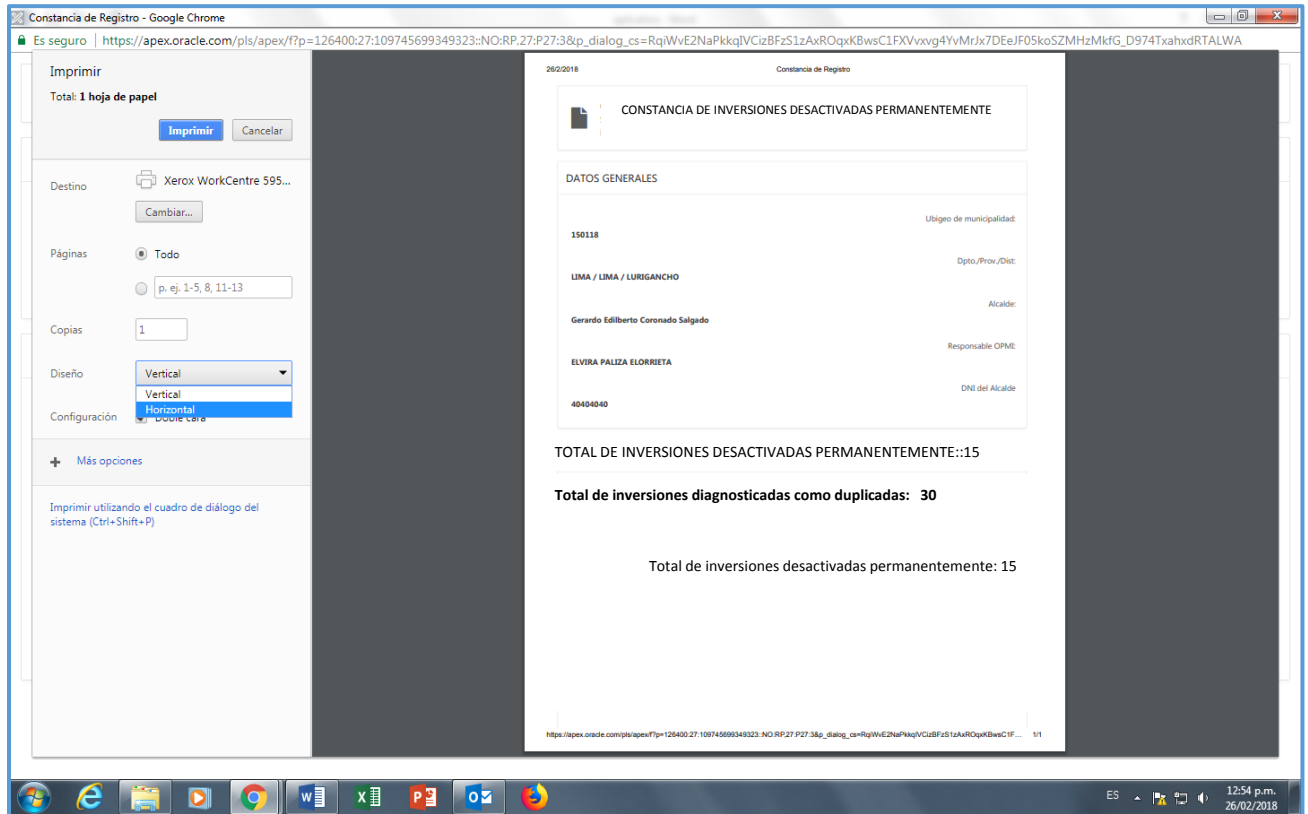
Constancia de Registro - Google Chrome

Es seguro | https://apex.oracle.com/pls/apex/f?p=126400:27:109745699349323::NO:RP,27:P27:3&p_dialog_cs=RqiWvE2NaPkkqIVCizBFzS1zAxROqxKBwsC1FXVvxvg4YvMrJx7DEeJF05koSZMHzMkfG_D974TxahxdRTALWA

Imprimir
Total: 1 hoja de papel
Imprimir Cancelar

Destino Xerox WorkCentre 595...
Cambiar...

Páginas Todo
p. ej. 1-5, 8, 11-13

Copias 1

Diseño Vertical
Vertical
Horizontal

Configuración Doble cara

Más opciones

Imprimir utilizando el cuadro de diálogo del sistema (Ctrl+Shift+P)

26/2/2018 Constancia de Registro

CONSTANCIA DE INVERSIONES DESACTIVADAS PERMANENTEMENTE

DATOS GENERALES

Ubigeo de municipalidad:
150118
Dpto./Prov./Dist:
LIMA / LIMA / LURIGANCHO
Alcalde:
Gerardo Edilberto Coronado Salgado
Responsable OPMI:
ELVIRA PALIZA ELORRIETA
DNI del Alcalde
40404040

TOTAL DE INVERSIONES DESACTIVADAS PERMANENTEMENTE::15

Total de inversiones diagnosticadas como duplicadas: 30

Total de inversiones desactivadas permanentemente: 15

https://apex.oracle.com/pls/apex/f?p=126400:27:109745699349323::NO:RP,27:P27:3&p_dialog_cs=RqiWvE2NaPkkqIVCizBFzS1zAxROqxKBwsC1F... 1/1

ES 12:54 p.m. 26/02/2018